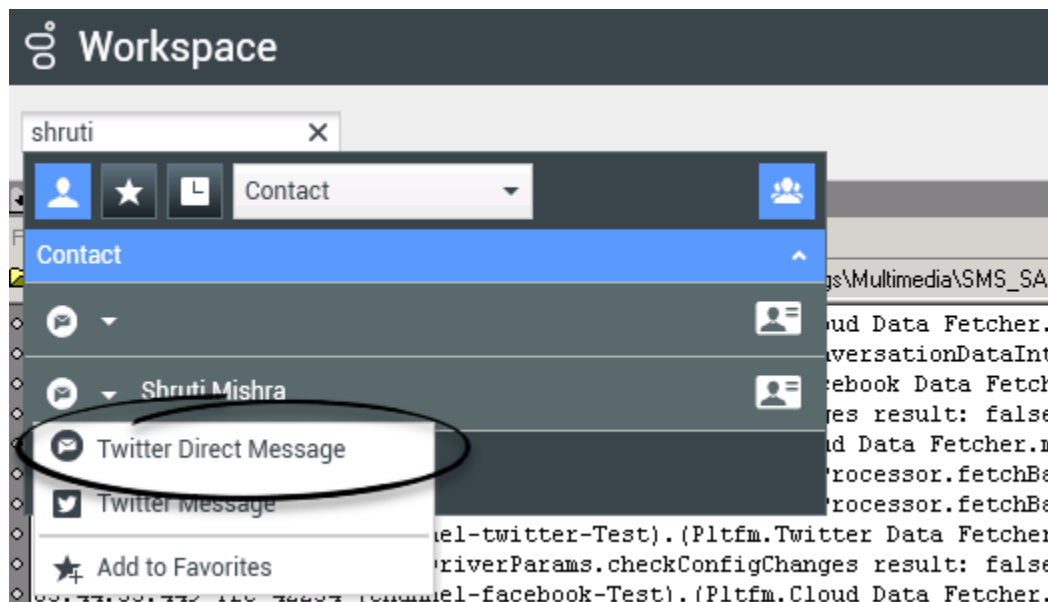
Workspace

shruti ×

Contact

Contact

Shruti Mishra

Twitter Direct Message

Twitter Message

Add to Favorites

gs\Multimedia\SMS_SA
ud Data Fetcher.
aversationDataInt
ebook Data Fetch
ges result: false
ud Data Fetcher.
Processor.fetchBa
Processor.fetchBa
el-twitter-Test).(Pltfm.Twitter Data Fetcher
riverParams.checkConfigChanges result: false
el-facebook-Test).(Pltfm.Cloud Data Fetcher.